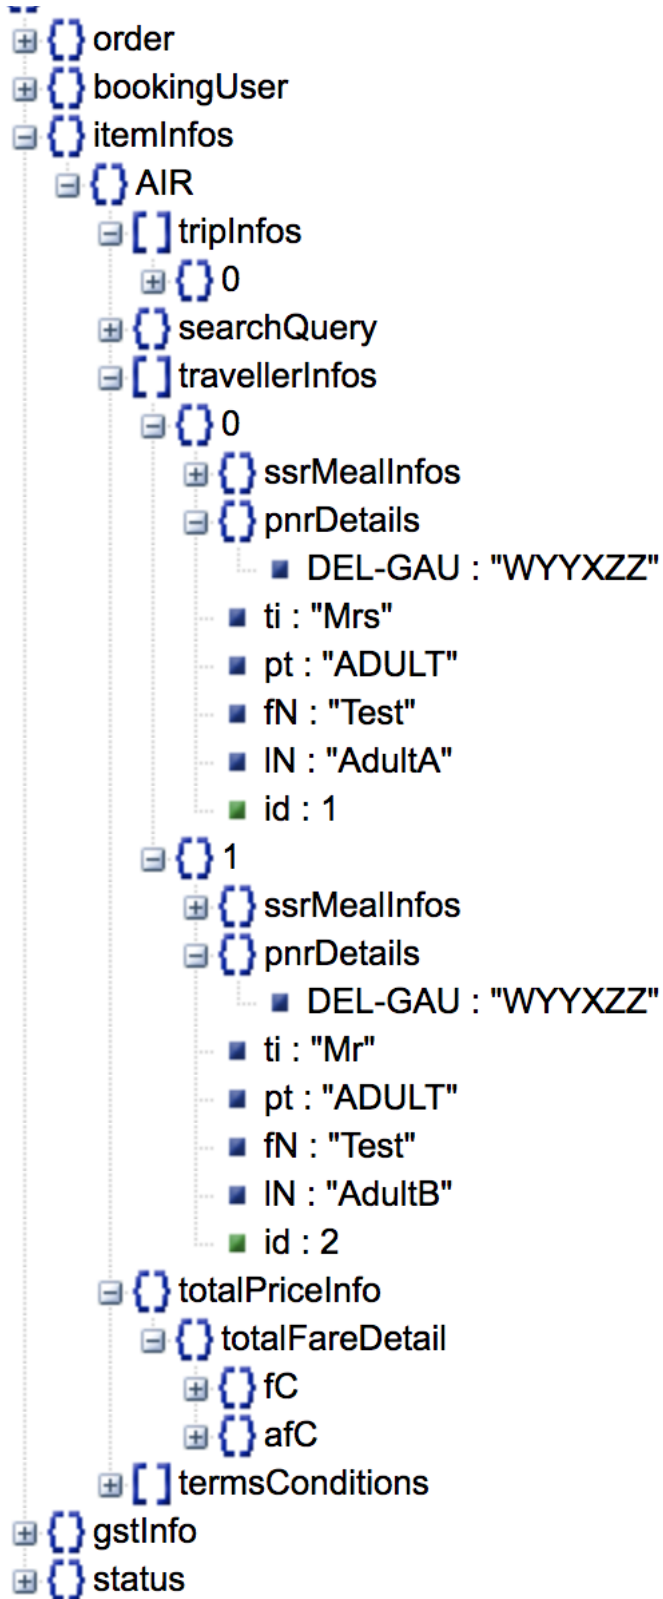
order
bookingUser
itemInfos
AIR
tripInfos
0
searchQuery
travellerInfos
0
ssrMealInfos
pnrDetails
DEL-GAU : "WYYXZZ"
ti : "Mrs"
pt : "ADULT"
fN : "Test"
lN : "AdultA"
id : 1
1
ssrMealInfos
pnrDetails
DEL-GAU : "WYYXZZ"
ti : "Mr"
pt : "ADULT"
fN : "Test"
lN : "AdultB"
id : 2
totalPriceInfo
totalFareDetail
fC
afC
termsConditions
gstInfo
status